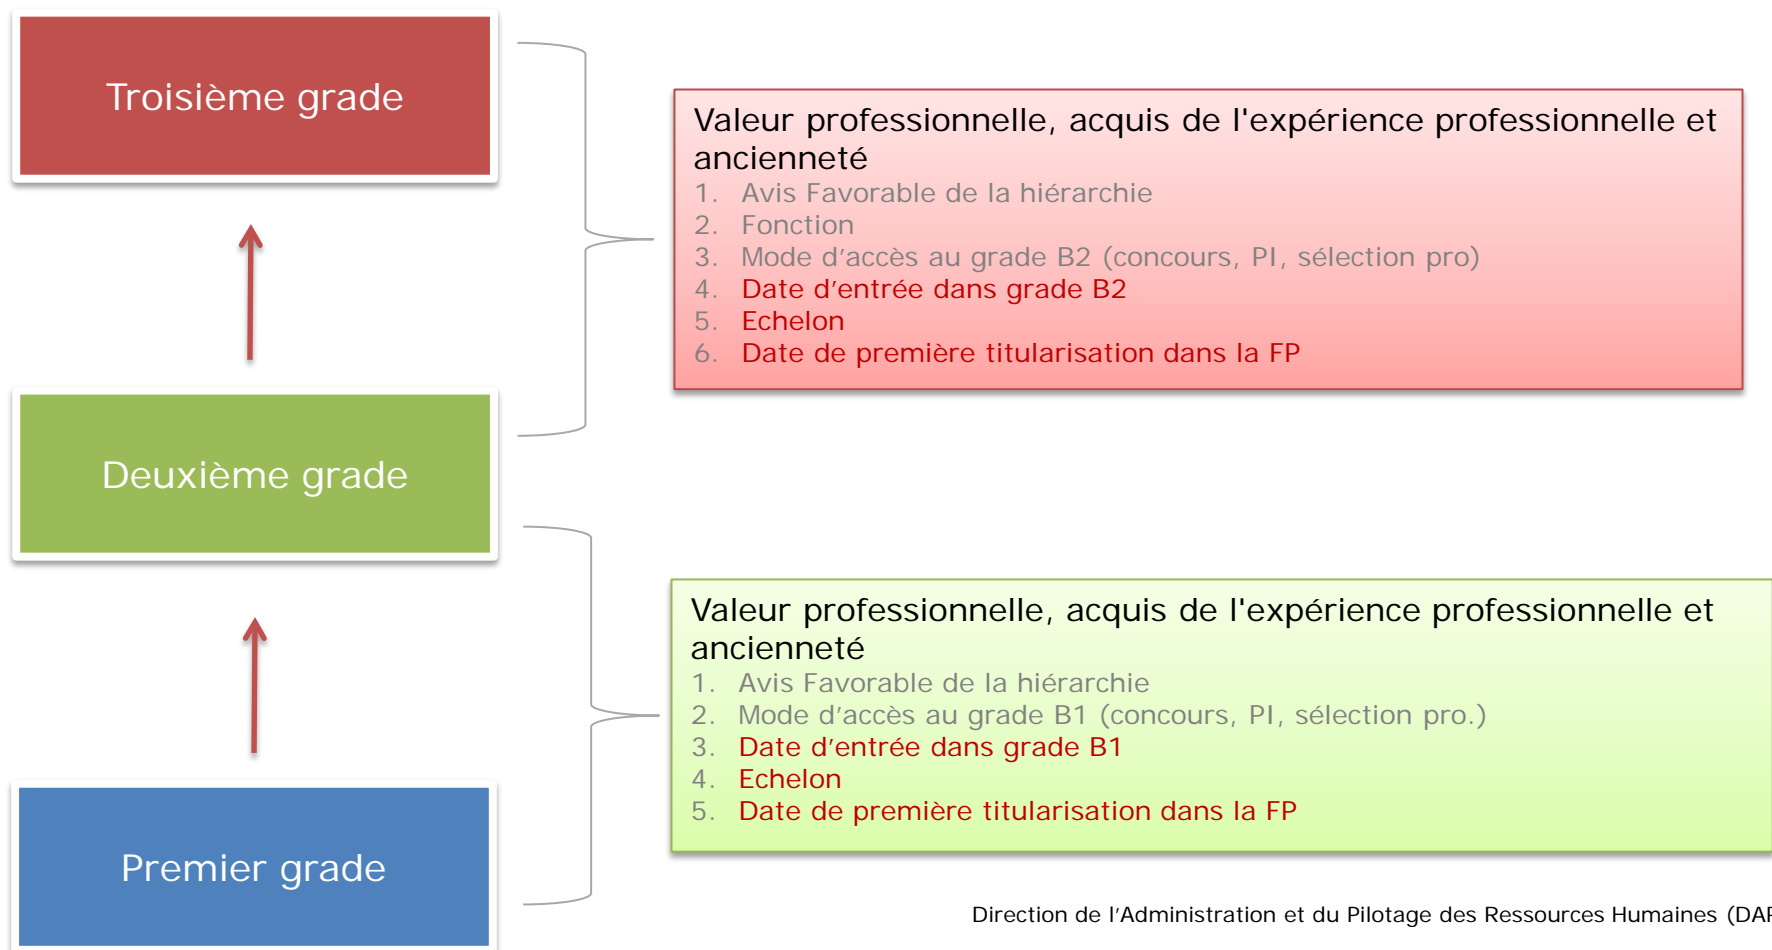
Troisième grade

Deuxième grade

Premier grade

Valeur professionnelle, acquis de l'expérience professionnelle et ancienneté
1. Avis Favorable de la hiérarchie
2. Fonction
3. Mode d’accès au grade B2 (concours, PI, sélection pro)
4. Date d’entrée dans grade B2
5. Echelon
6. Date de première titularisation dans la FP

Valeur professionnelle, acquis de l'expérience professionnelle et ancienneté
1. Avis Favorable de la hiérarchie
2. Mode d’accès au grade B1 (concours, PI, sélection pro.)
3. Date d’entrée dans grade B1
4. Echelon
5. Date de première titularisation dans la FP

Direction de l’Administration et du Pilotage des Ressources Humaines (DA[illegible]